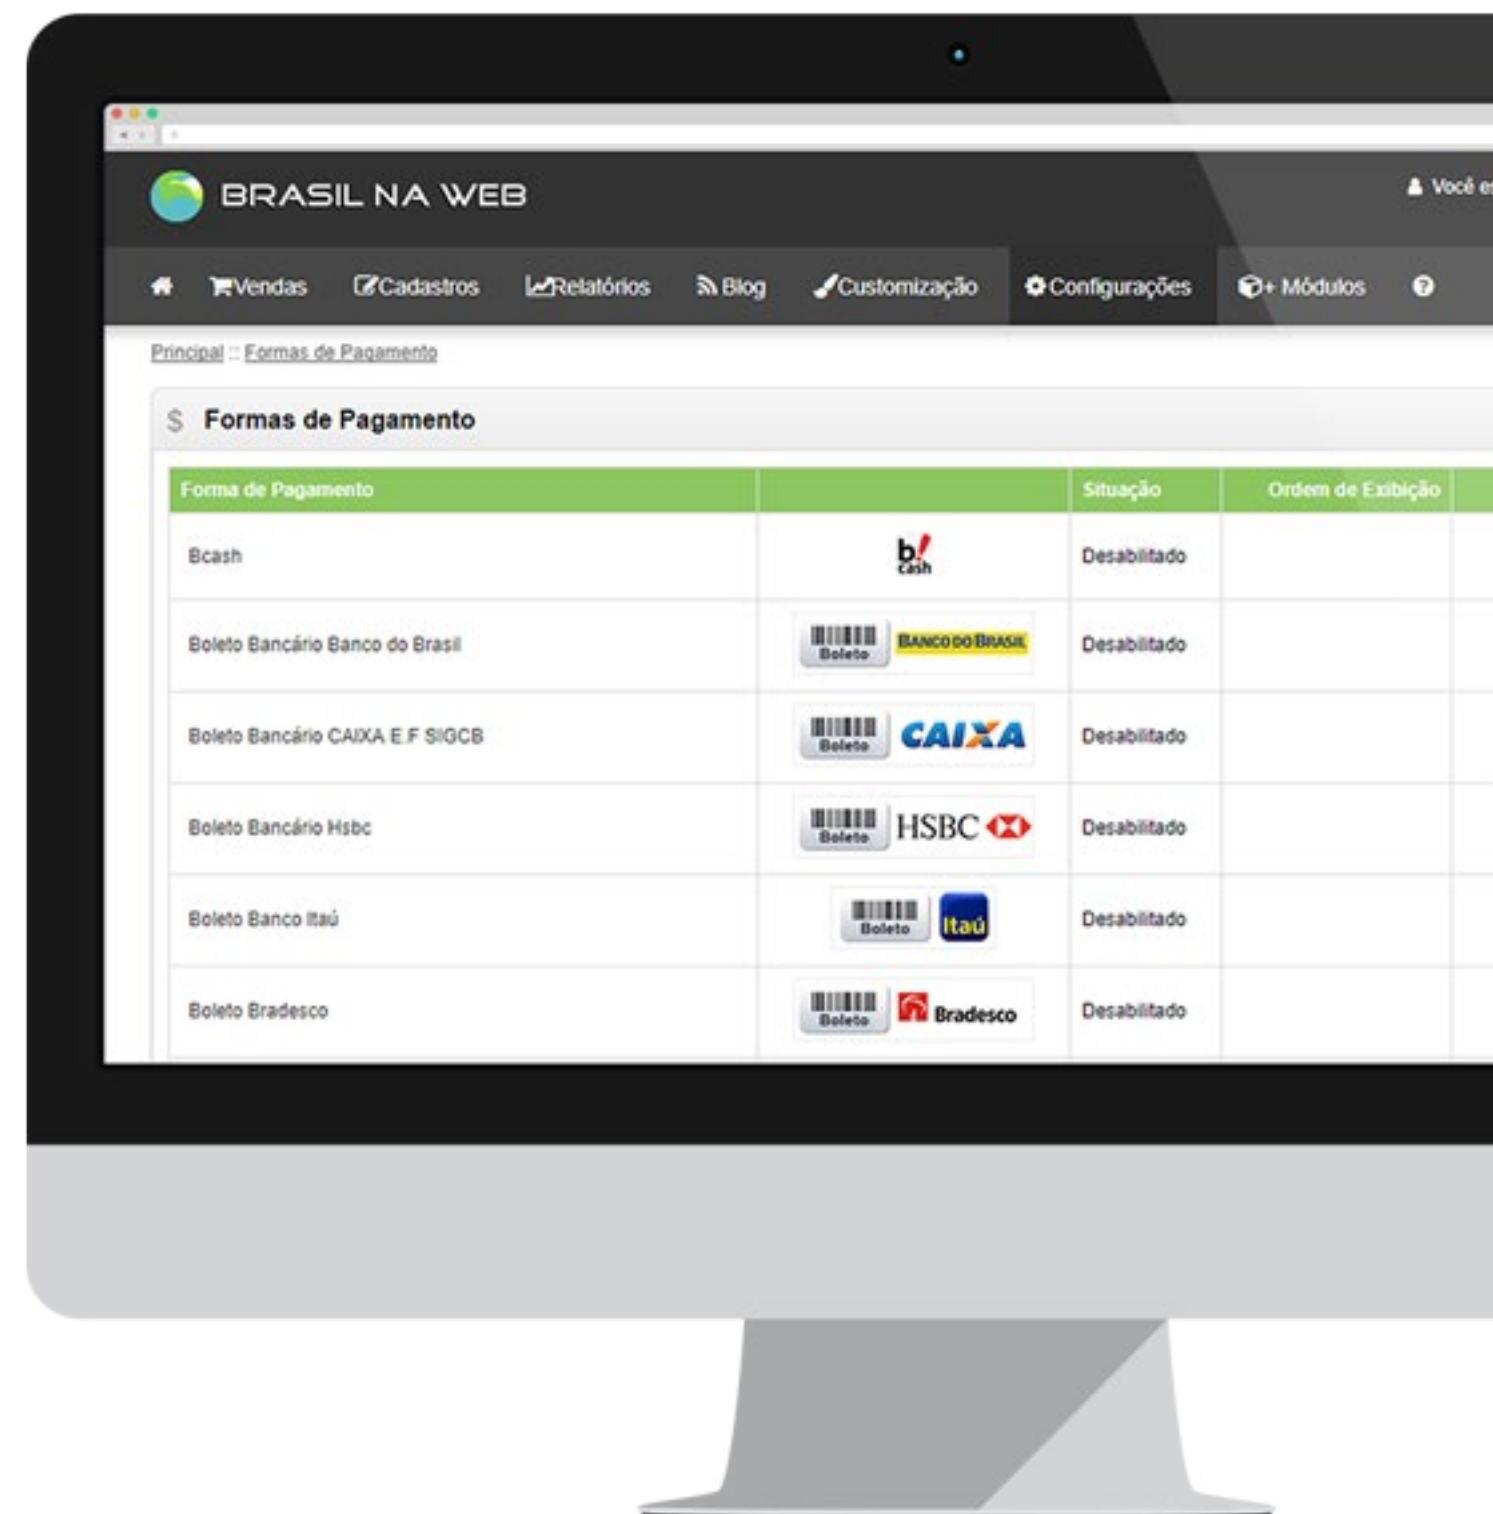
BRASIL NA WEB

Você e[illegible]

Vendas Cadastros Relatórios Blog Customização Configurações + Módulos

Principal :: Formas de Pagamento

$ Formas de Pagamento

| Forma de Pagamento | | Situação | Ordem de Exibição |
|---|---|---|---|
| Bcash | b! cash | Desabilitado | |
| Boleto Bancário Banco do Brasil | Boleto BANCO DO BRASIL | Desabilitado | |
| Boleto Bancário CAIXA E.F SIGCB | Boleto CAIXA | Desabilitado | |
| Boleto Bancário Hsbc | Boleto HSBC | Desabilitado | |
| Boleto Banco Itaú | Boleto Itaú | Desabilitado | |
| Boleto Bradesco | Boleto Bradesco | Desabilitado | |